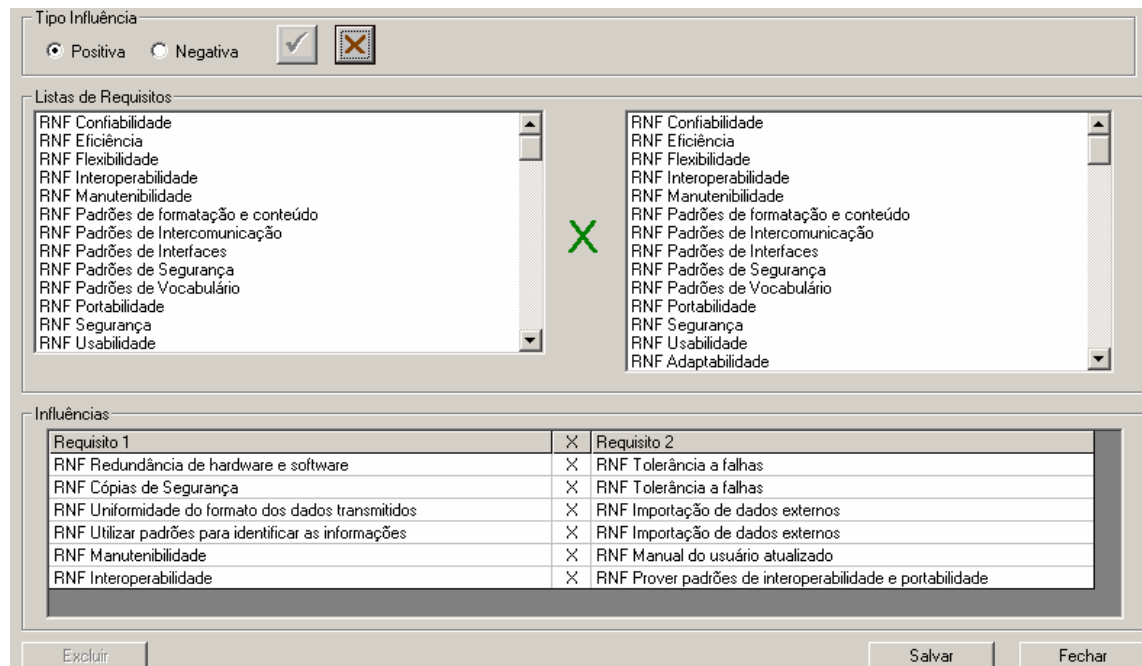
Tipo Influência
Positiva  Negativa

Listas de Requisitos
RNF Confiabilidade
RNF Eficiência
RNF Flexibilidade
RNF Interoperabilidade
RNF Manutenibilidade
RNF Padrões de formatação e conteúdo
RNF Padrões de Intercomunicação
RNF Padrões de Interfaces
RNF Padrões de Segurança
RNF Padrões de Vocabulário
RNF Portabilidade
RNF Segurança
RNF Usabilidade

X

RNF Confiabilidade
RNF Eficiência
RNF Flexibilidade
RNF Interoperabilidade
RNF Manutenibilidade
RNF Padrões de formatação e conteúdo
RNF Padrões de Intercomunicação
RNF Padrões de Interfaces
RNF Padrões de Segurança
RNF Padrões de Vocabulário
RNF Portabilidade
RNF Segurança
RNF Usabilidade
RNF Adaptabilidade

Influências
| Requisito 1 | X | Requisito 2 |
|---|---|---|
| RNF Redundância de hardware e software | X | RNF Tolerância a falhas |
| RNF Cópias de Segurança | X | RNF Tolerância a falhas |
| RNF Uniformidade do formato dos dados transmitidos | X | RNF Importação de dados externos |
| RNF Utilizar padrões para identificar as informações | X | RNF Importação de dados externos |
| RNF Manutenibilidade | X | RNF Manual do usuário atualizado |
| RNF Interoperabilidade | X | RNF Prover padrões de interoperabilidade e portabilidade |

Excluir
Salvar
Fechar